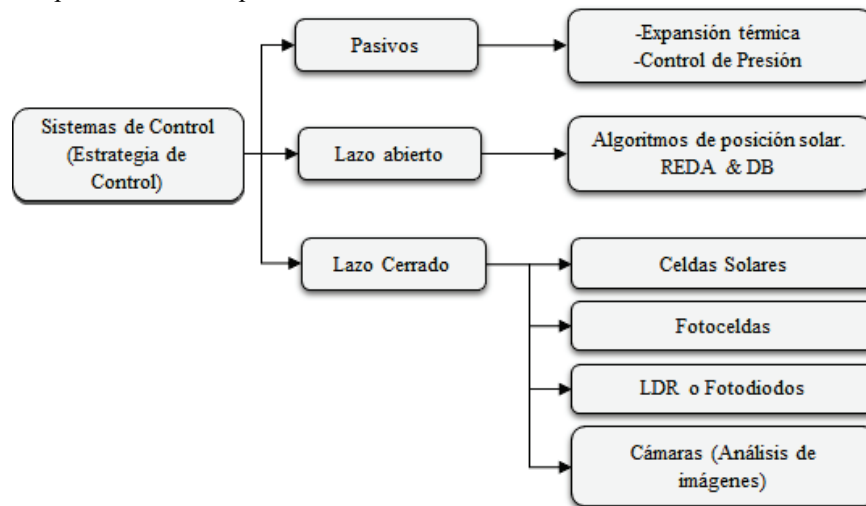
Sistemas de Control (Estrategia de Control)

Pasivos

-Expansión térmica
-Control de Presión

Lazo abierto

Algoritmos de posición solar. REDA & DB

Lazo Cerrado

Celdas Solares

Fotoceldas

LDR o Fotodiodos

Cámaras (Análisis de imágenes)